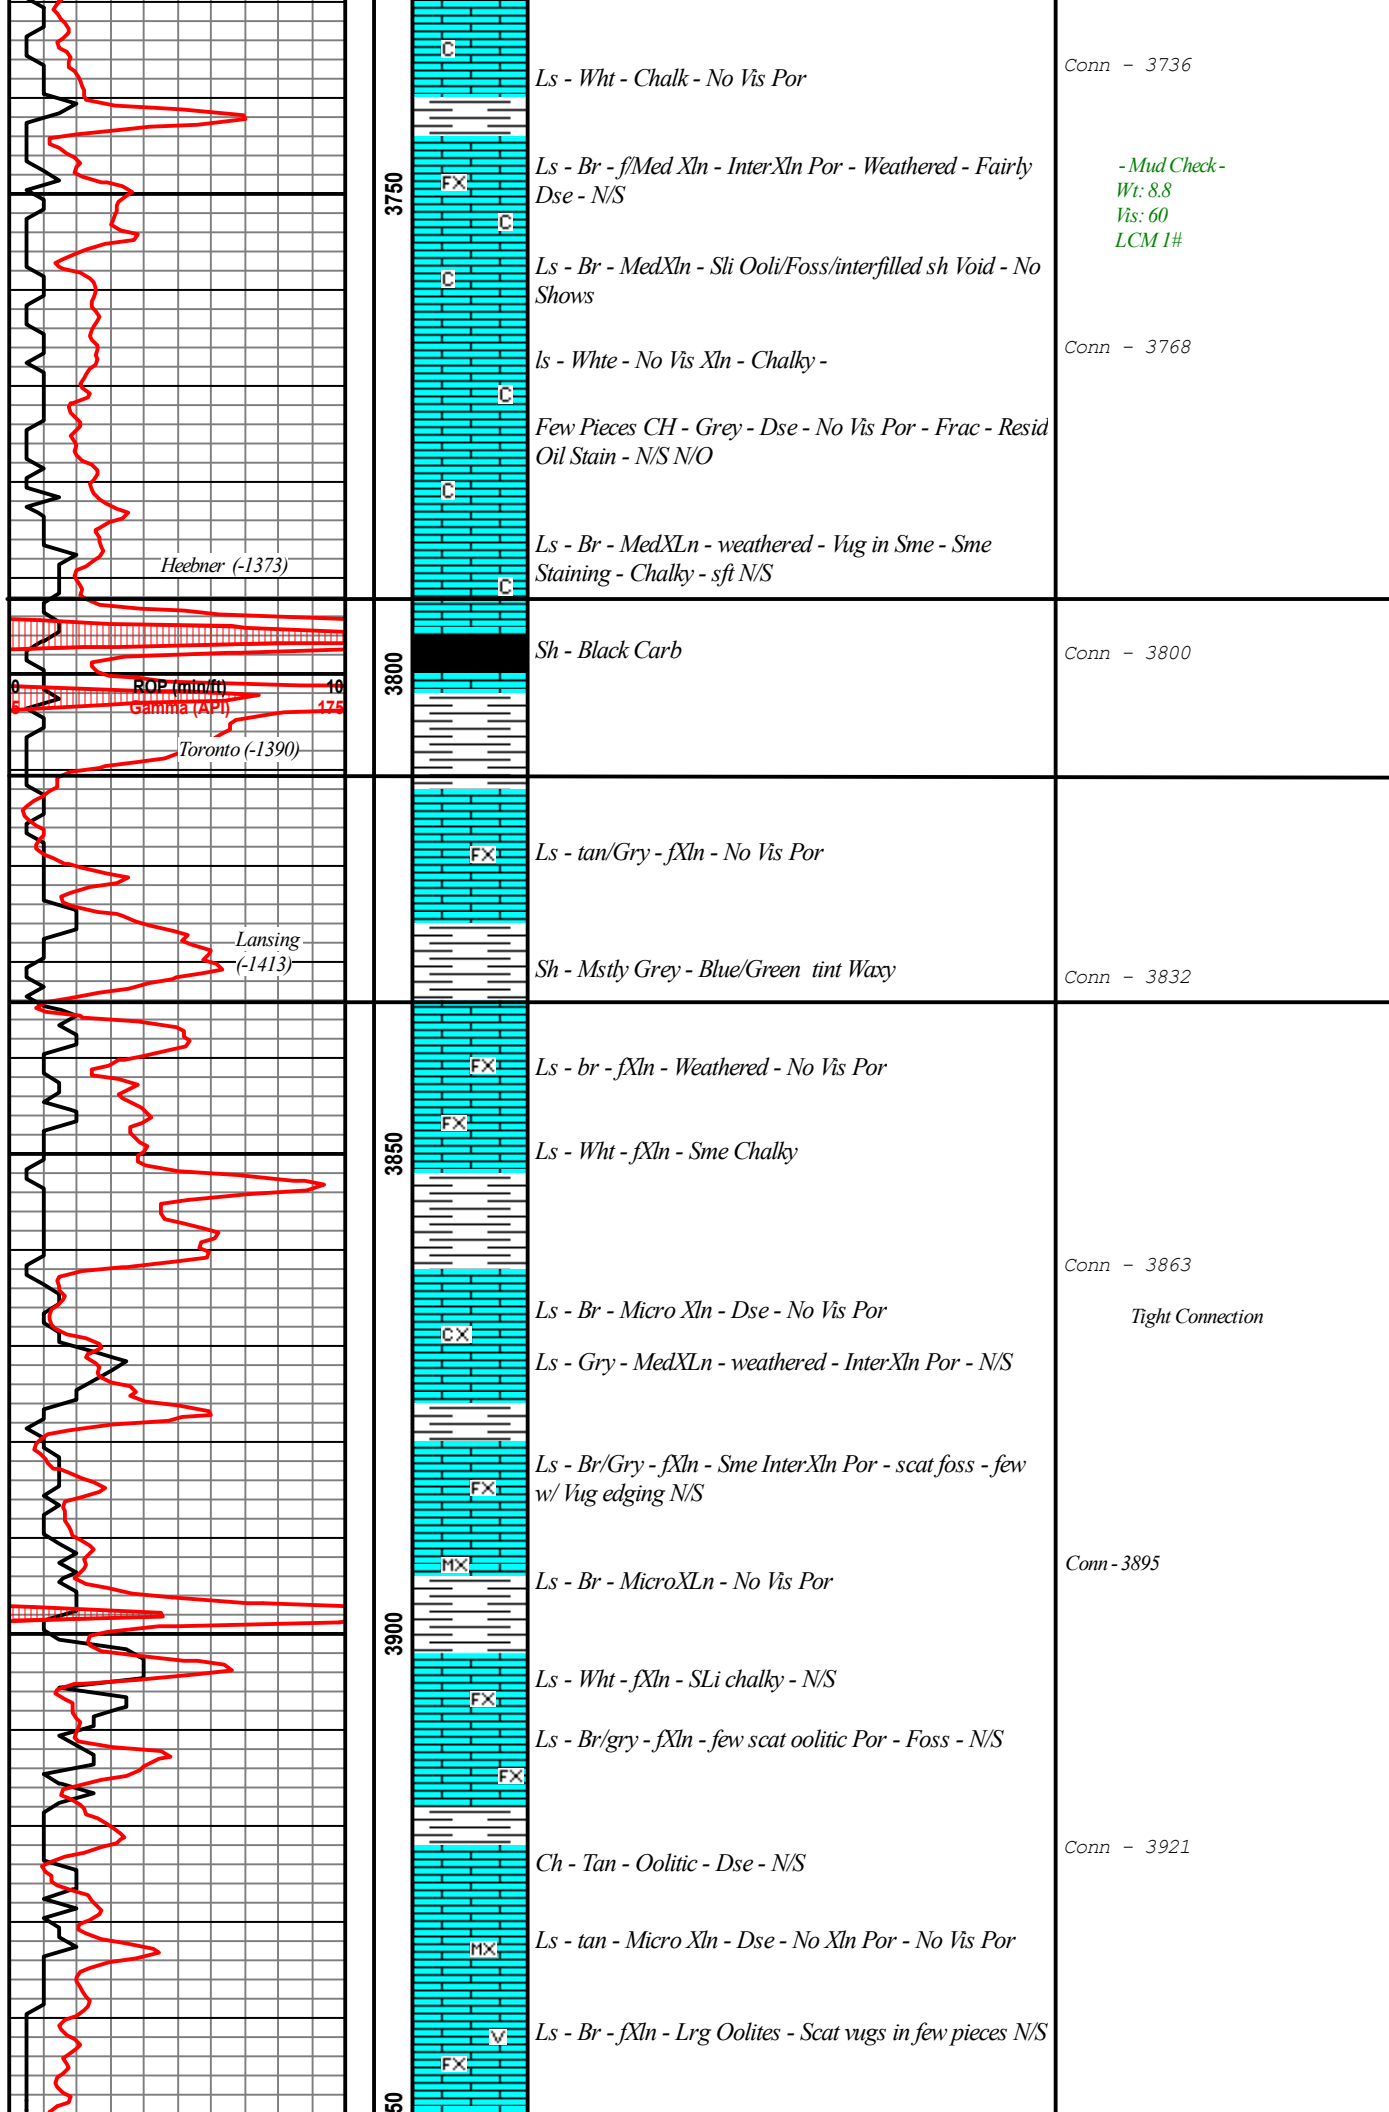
C

Ls - Wht - Chalk - No Vis Por

Conn - 3736

3750

FX

Ls - Br - f/Med Xln - InterXln Por - Weathered - Fairly Dse - N/S

- Mud Check -
Wt: 8.8
Vis: 60
LCM 1#

C

C

Ls - Br - MedXln - Sli Ooli/Foss/interfilled sh Void - No Shows

ls - Whte - No Vis Xln - Chalky -

Conn - 3768

C

Few Pieces CH - Grey - Dse - No Vis Por - Frac - Resid Oil Stain - N/S N/O

C

Ls - Br - MedXLn - weathered - Vug in Sme - Sme Staining - Chalky - sft N/S

Heebner (-1373)

C

Sh - Black Carb

Conn - 3800

3800

0 ROP (min/ft) 10
5 Gamma (API) 175

Toronto (-1390)

FX

Ls - tan/Gry - fXln - No Vis Por

Lansing (-1413)

Sh - Mstly Grey - Blue/Green tint Waxy

Conn - 3832

FX

Ls - br - fXln - Weathered - No Vis Por

FX

Ls - Wht - fXln - Sme Chalky

3850

Conn - 3863

Tight Connection

Ls - Br - Micro Xln - Dse - No Vis Por

CX

Ls - Gry - MedXLn - weathered - InterXln Por - N/S

FX

Ls - Br/Gry - fXln - Sme InterXln Por - scat foss - few w/ Vug edging N/S

MX

Ls - Br - MicroXLn - No Vis Por

Conn - 3895

3900

FX

Ls - Wht - fXln - SLi chalky - N/S

Ls - Br/gry - fXln - few scat oolitic Por - Foss - N/S

FX

Ch - Tan - Oolitic - Dse - N/S

Conn - 3921

MX

Ls - tan - Micro Xln - Dse - No Xln Por - No Vis Por

V

Ls - Br - fXln - Lrg Oolites - Scat vugs in few pieces N/S

FX

50